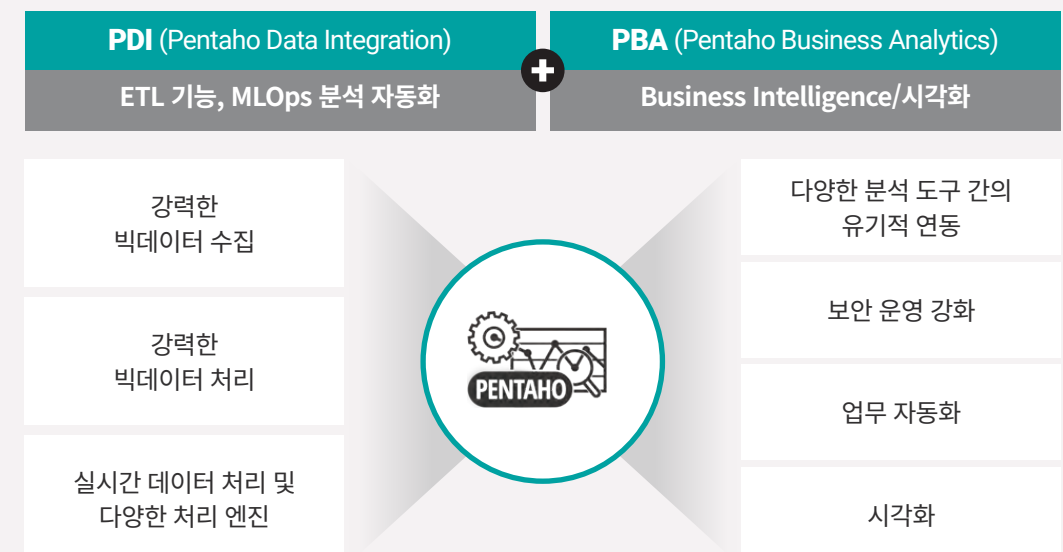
PDI (Pentaho Data Integration)

ETL 기능, MLOps 분석 자동화

PBA (Pentaho Business Analytics)

Business Intelligence/시각화

강력한 빅데이터 수집

강력한 빅데이터 처리

실시간 데이터 처리 및 다양한 처리 엔진

PENTAHO

다양한 분석 도구 간의 유기적 연동

보안 운영 강화

업무 자동화

시각화